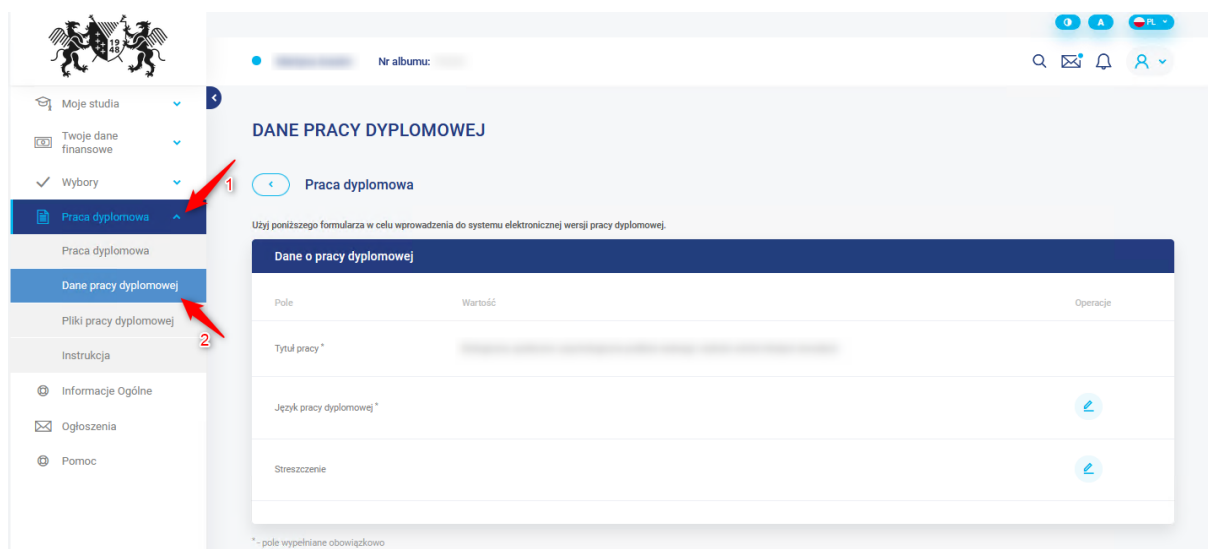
1948

A PL

Nr albumu: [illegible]

Moje studia

Twoje dane finansowe

Wybory

Praca dyplomowa

Praca dyplomowa

Dane pracy dyplomowej

Pliki pracy dyplomowej

Instrukcja

Informacje Ogólne

Ogłoszenia

Pomoc

1

2

DANE PRACY DYPLOMOWEJ

Praca dyplomowa

Użyj poniższego formularza w celu wprowadzenia do systemu elektronicznej wersji pracy dyplomowej.

Dane o pracy dyplomowej

| Pole | Wartość | Operacje |
|---|---|---|
| Tytuł pracy * | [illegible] | |
| Język pracy dyplomowej * | | |
| Streszczenie | | |

* - pole wypełniane obowiązkowo